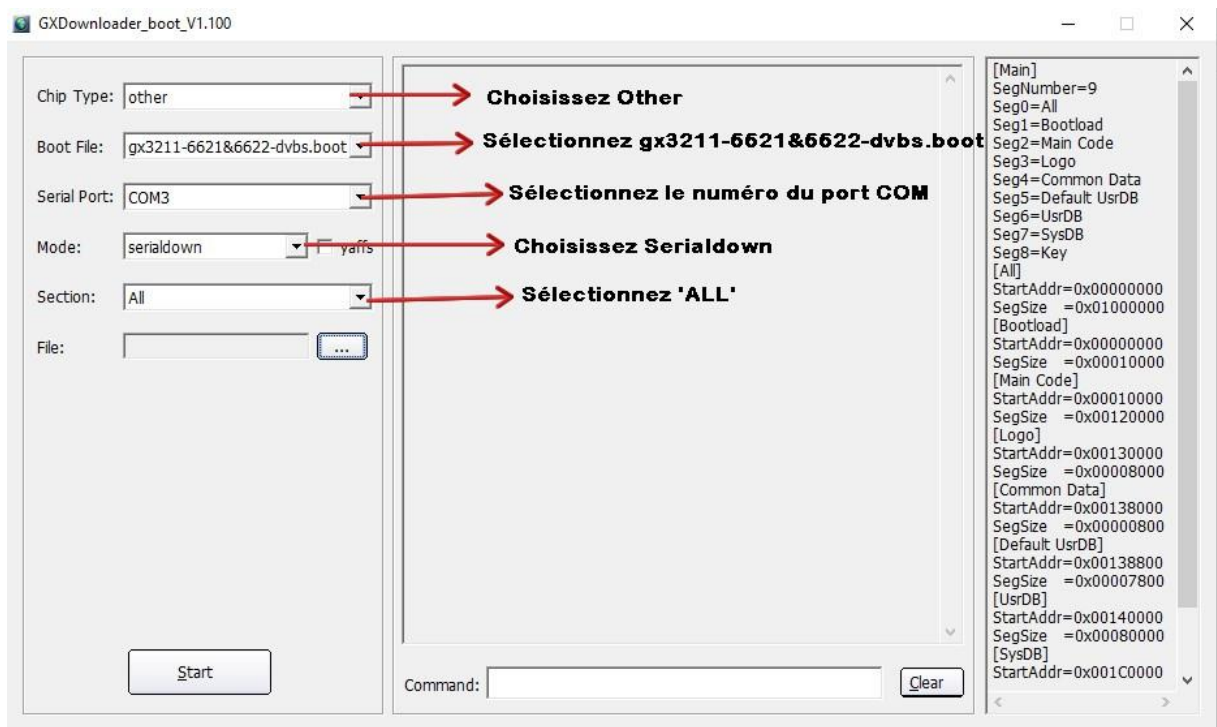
GXDownloader_boot_V1.100

Chip Type: other
Choisissez Other

Boot File: gx3211-6621&6622-dvbs.boot
Sélectionnez gx3211-6621&6622-dvbs.boot

Serial Port: COM3
Sélectionnez le numéro du port COM

Mode: serialdown
yaffs
Choisissez Serialdown

Section: All
Sélectionnez 'ALL'

File:
...

Start

Command:
Clear

[Main]
SegNumber=9
Seg0=All
Seg1=Bootload
Seg2=Main Code
Seg3=Logo
Seg4=Common Data
Seg5=Default UsrDB
Seg6=UsrDB
Seg7=SysDB
Seg8=Key
[All]
StartAddr=0x00000000
SegSize =0x01000000
[Bootload]
StartAddr=0x00000000
SegSize =0x00010000
[Main Code]
StartAddr=0x00010000
SegSize =0x00120000
[Logo]
StartAddr=0x00130000
SegSize =0x00008000
[Common Data]
StartAddr=0x00138000
SegSize =0x00000800
[Default UsrDB]
StartAddr=0x00138800
SegSize =0x00007800
[UsrDB]
StartAddr=0x00140000
SegSize =0x00080000
[SysDB]
StartAddr=0x001C0000